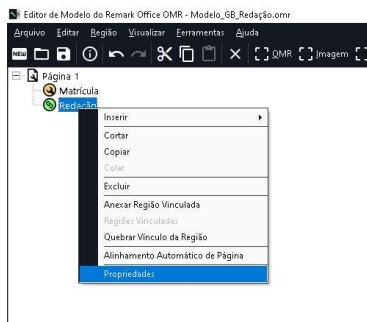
Editor de Modelo do Remark Office OMR - Modelo_GB_Redação.omr

Arquivo Editar Região Visualizar Ferramentas Ajuda

NEW OMR Imagem

Página 1
Matrícula
Redação

Inserir
Cortar
Copiar
Colar
Excluir
Anexar Região Vinculada
Regiões Vinculadas
Quebrar Vínculo da Região
Alinhamento Automático de Página
Propriedades